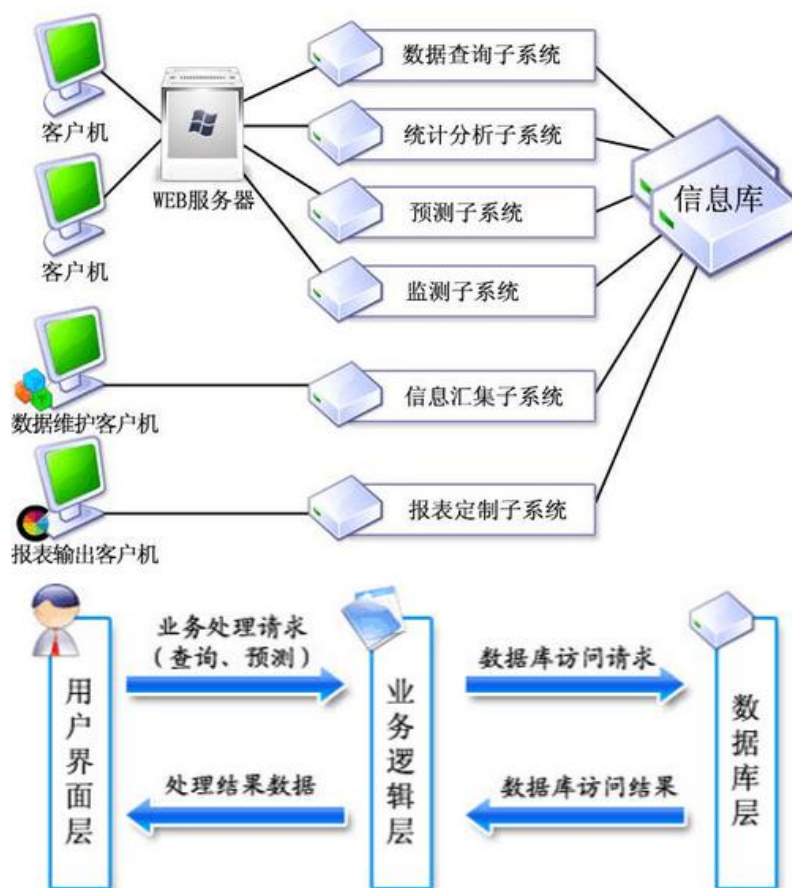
客户机

客户机

WEB服务器

数据查询子系统

统计分析子系统

预测子系统

监测子系统

信息库

数据维护客户机

信息汇集子系统

报表输出客户机

报表定制子系统

用户界面层

业务处理请求（查询、预测）

处理结果数据

业务逻辑层

数据库访问请求

数据库访问结果

数据库层